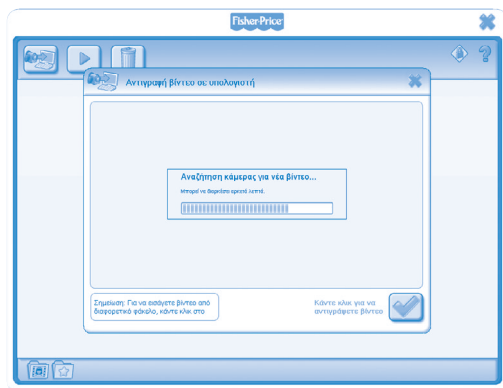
Fisher-Price

Αντιγραφή βίντεο σε υπολογιστή

Αναζήτηση κάμερας για νέα βίντεο...

Μπορεί να διαρκέσει αρκετά λεπτά.

Σημείωση: Για να εισάγετε βίντεο από διαφορετικό φάκελο, κάντε κλικ στο

Κάντε κλικ για να αντιγράψετε βίντεο